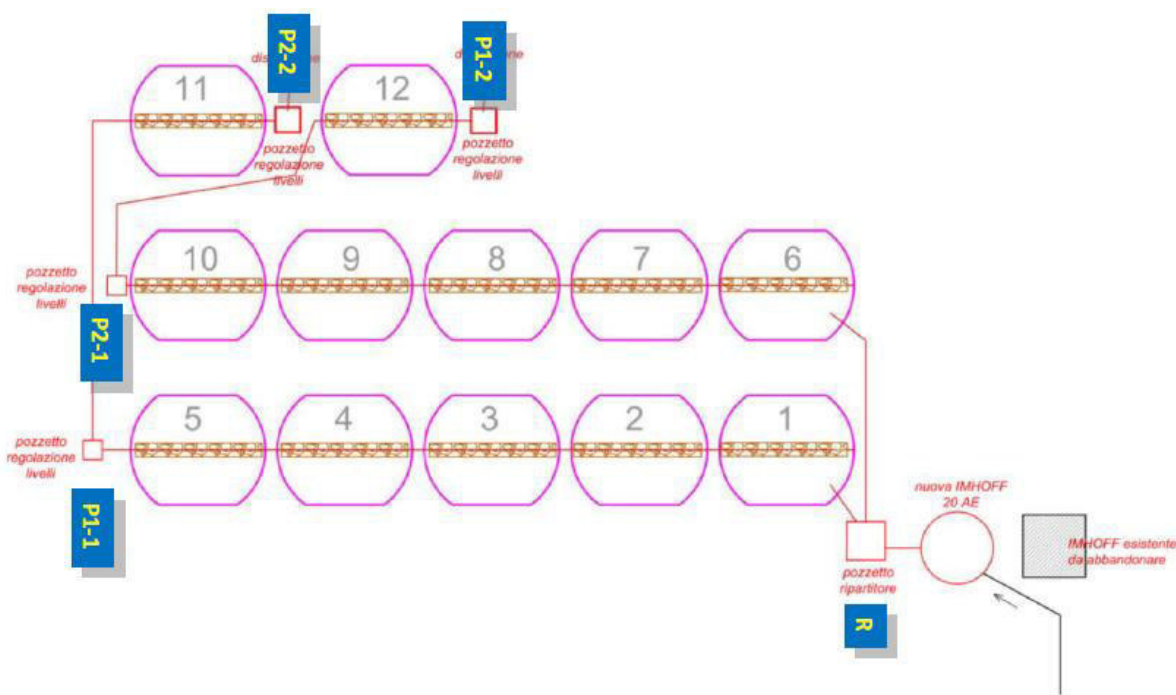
P2-2
dis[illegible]ne
P1-2
d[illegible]one
11
12
pozzetto regolazione livelli
pozzetto regolazione livelli
10
9
8
7
6
pozzetto regolazione livelli
P2-1
5
4
3
2
1
pozzetto regolazione livelli
P1-1
nuova IMHOFF 20 AE
IMHOFF esistente da abbandonare
pozzetto ripartitore
R